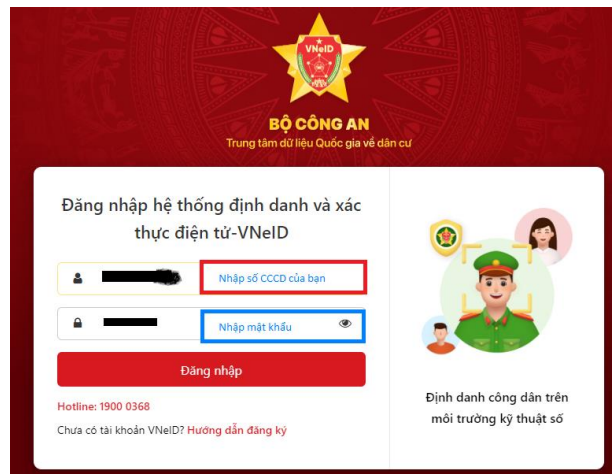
VNeID

BỘ CÔNG AN
Trung tâm dữ liệu Quốc gia về dân cư

Đăng nhập hệ thống định danh và xác thực điện tử-VNeID

Nhập số CCCD của bạn

Nhập mật khẩu

Đăng nhập

Hotline: 1900 0368

Chưa có tài khoản VNeID? Hướng dẫn đăng ký

Định danh công dân trên môi trường kỹ thuật số